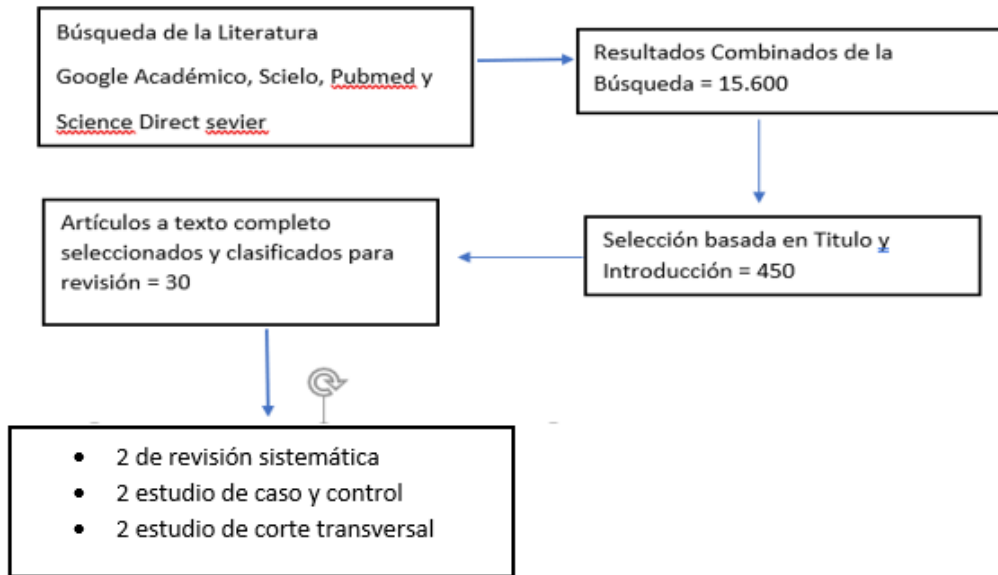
Búsqueda de la Literatura

Google Académico, Scielo, Pubmed y

Science Direct sevier

Resultados Combinados de la Búsqueda = 15.600

Selección basada en Titulo y Introducción = 450

Artículos a texto completo seleccionados y clasificados para revisión = 30

- 2 de revisión sistemática
- 2 estudio de caso y control
- 2 estudio de corte transversal